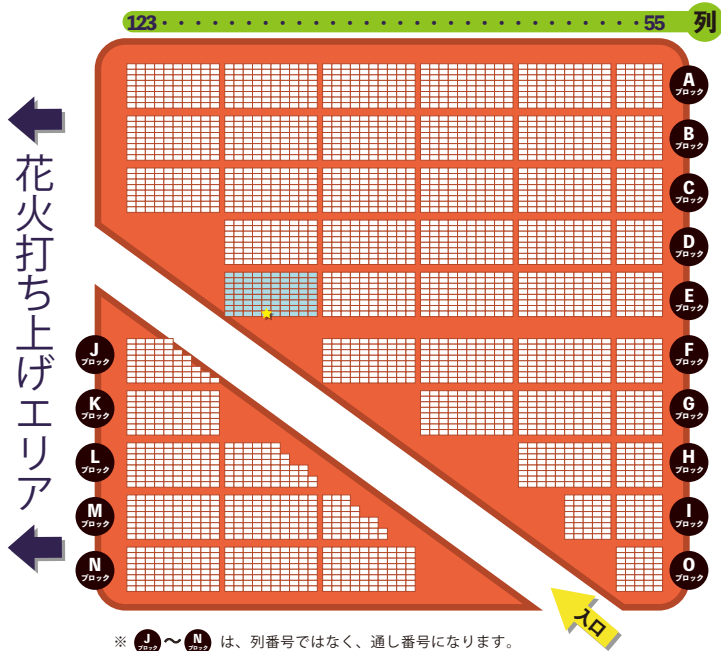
123 55 列

花火打ち上げエリア

A ブロック
B ブロック
C ブロック
D ブロック
E ブロック
F ブロック
G ブロック
H ブロック
I ブロック
O ブロック

J ブロック
K ブロック
L ブロック
M ブロック
N ブロック

入口

※ J ブロック 〜 N ブロック は、列番号ではなく、通し番号になります。